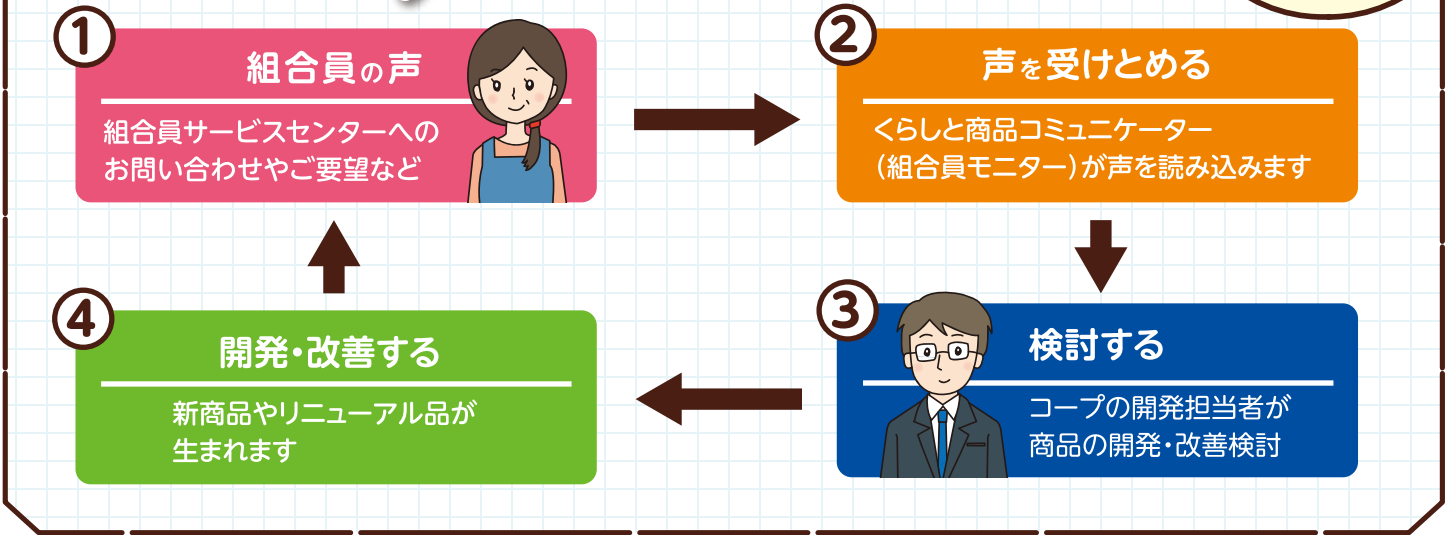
①
組合員の声
組合員サービスセンターへのお問い合わせやご要望など

②
声を受けとめる
くらしと商品コミュニケーター（組合員モニター）が声を読み込みます

③
検討する
コープの開発担当者が商品の開発・改善検討

④
開発・改善する
新商品やリニューアル品が生まれます